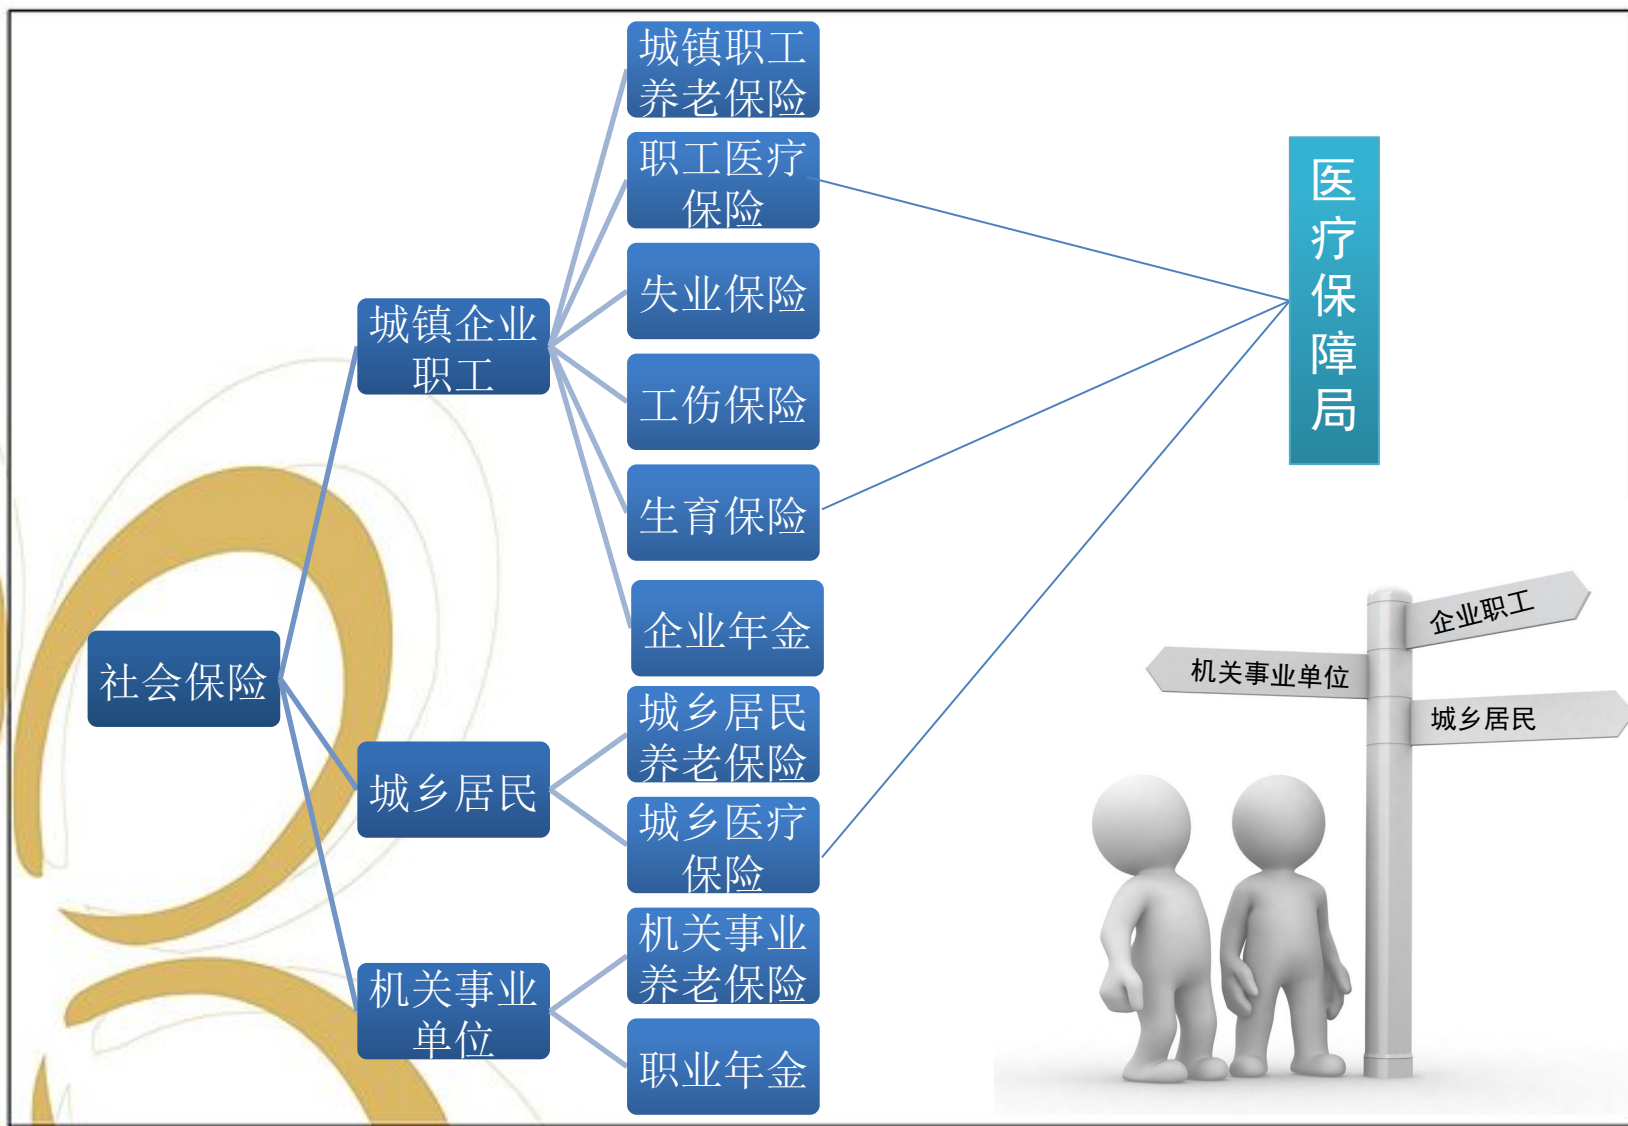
社会保险

城镇企业职工

城镇职工养老保险

职工医疗保险

失业保险

工伤保险

生育保险

企业年金

城乡居民

城乡居民养老保险

城乡医疗保险

机关事业单位

机关事业养老保险

职业年金

医疗保障局

企业职工

机关事业单位

城乡居民